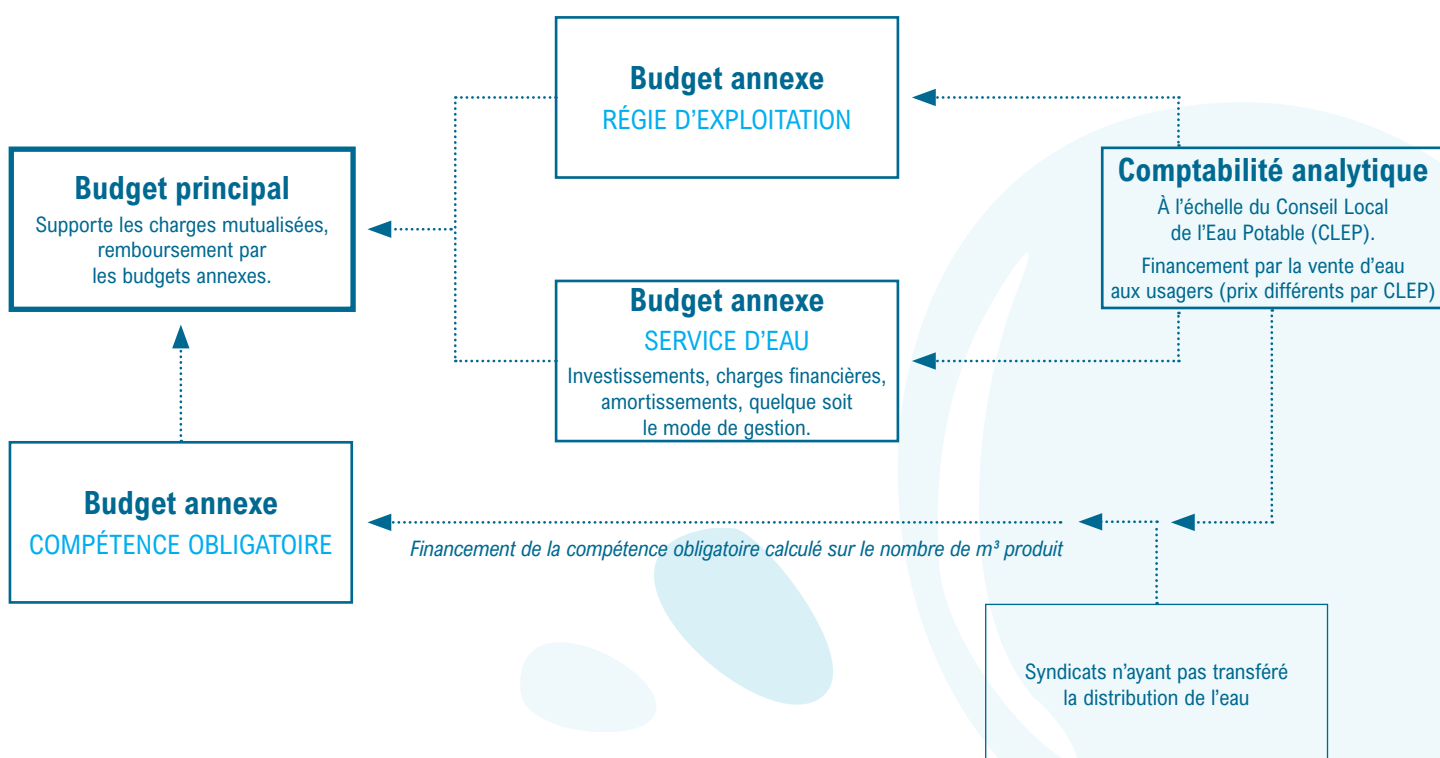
Budget annexe
RÉGIE D'EXPLOITATION

Budget principal
Supporte les charges mutualisées, remboursement par les budgets annexes.

Comptabilité analytique
À l'échelle du Conseil Local de l'Eau Potable (CLEP).
Financement par la vente d'eau aux usagers (prix différents par CLEP)

Budget annexe
SERVICE D'EAU
Investissements, charges financières, amortissements, quelque soit le mode de gestion.

Budget annexe
COMPÉTENCE OBLIGATOIRE

Financement de la compétence obligatoire calculé sur le nombre de m³ produit

Syndicats n'ayant pas transféré la distribution de l'eau